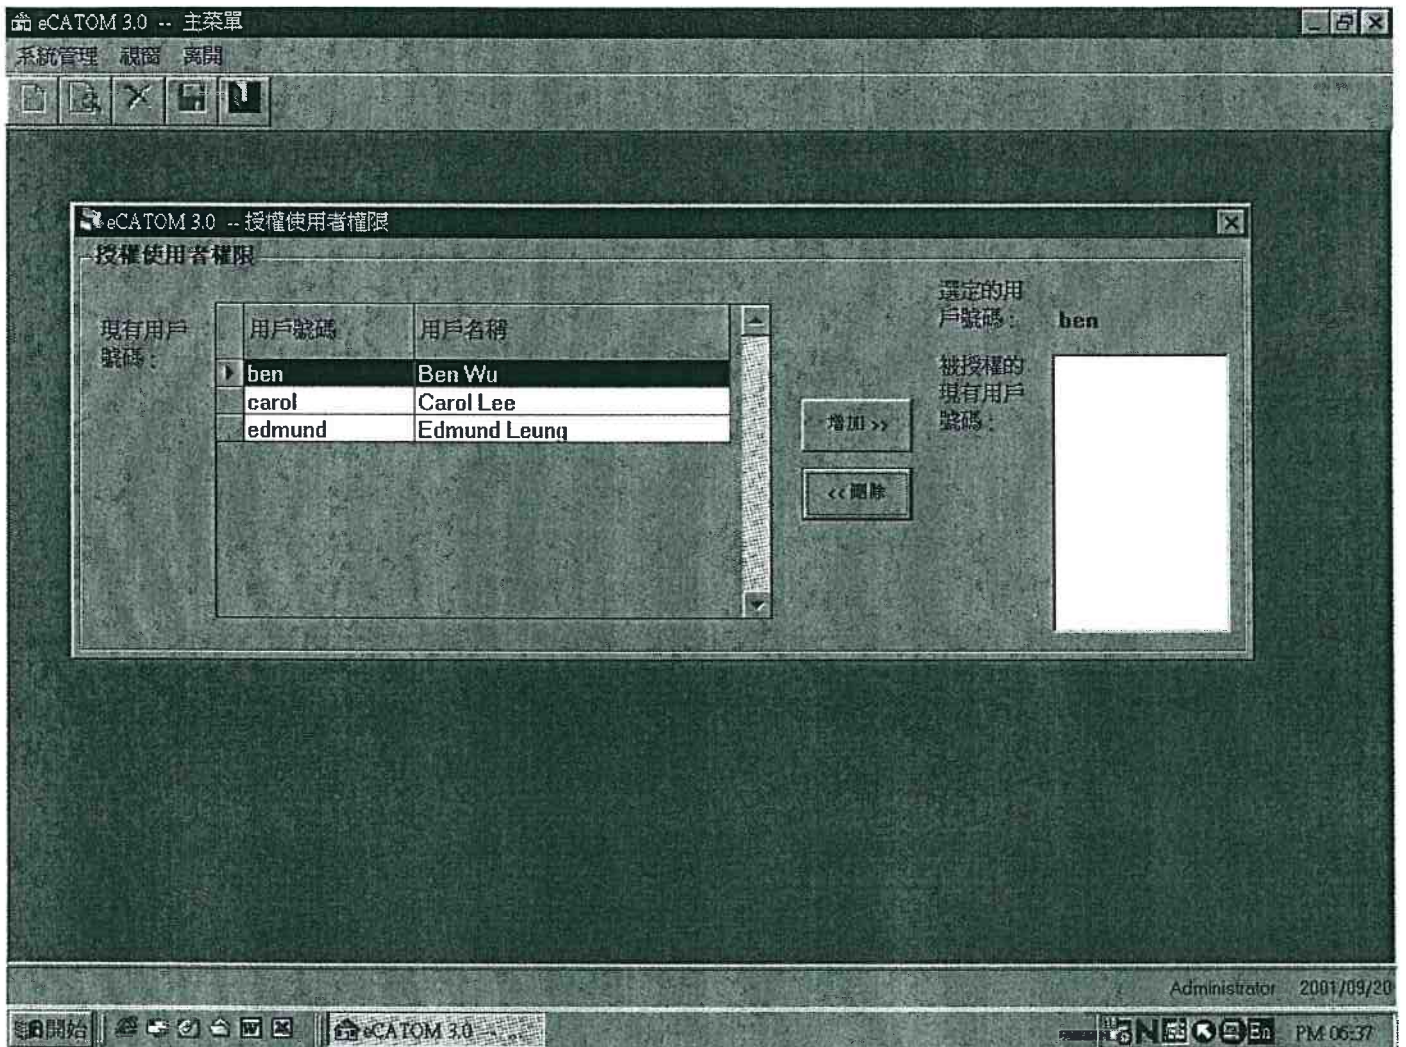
eCATOM 3.0 -- 主菜單

系統管理 視窗 離開

eCATOM 3.0 -- 授權使用者權限

授權使用者權限

現有用戶號碼：

| | 用戶號碼 | 用戶名稱 |
|---|---|---|
| ▸ | ben | Ben Wu |
| | carol | Carol Lee |
| | edmund | Edmund Leung |

增加 >>

<< 刪除

選定的用戶號碼： ben

被授權的現有用戶號碼：

Administrator 2001/09/20

開始 eCATOM 3.0 En PM 06:37